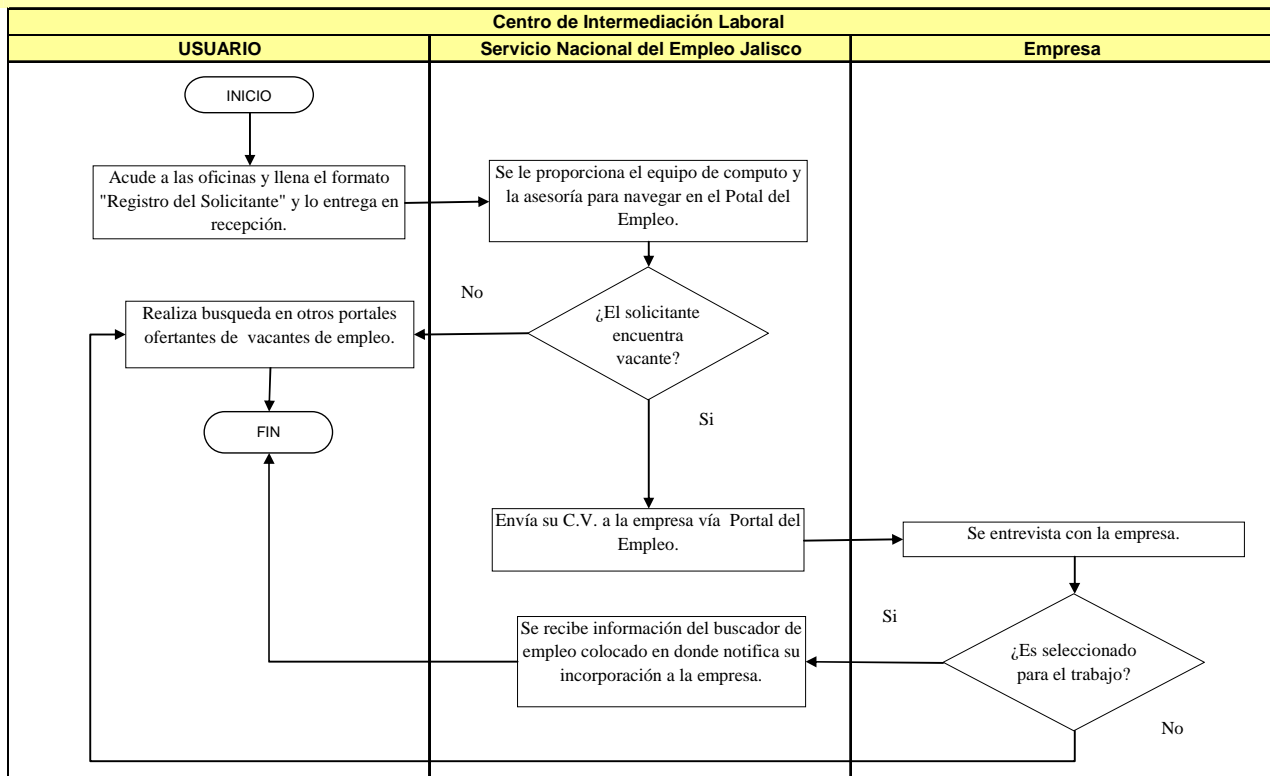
Centro de Intermediación Laboral

USUARIO

Servicio Nacional del Empleo Jalisco

Empresa

INICIO

Acude a las oficinas y llena el formato "Registro del Solicitante" y lo entrega en recepción.

Se le proporciona el equipo de computo y la asesoría para navegar en el Potal del Empleo.

No

Realiza busqueda en otros portales ofertantes de vacantes de empleo.

¿El solicitante encuentra vacante?

Si

FIN

Envía su C.V. a la empresa vía Portal del Empleo.

Se entrevista con la empresa.

Si

Se recibe información del buscador de empleo colocado en donde notifica su incorporación a la empresa.

¿Es seleccionado para el trabajo?

No